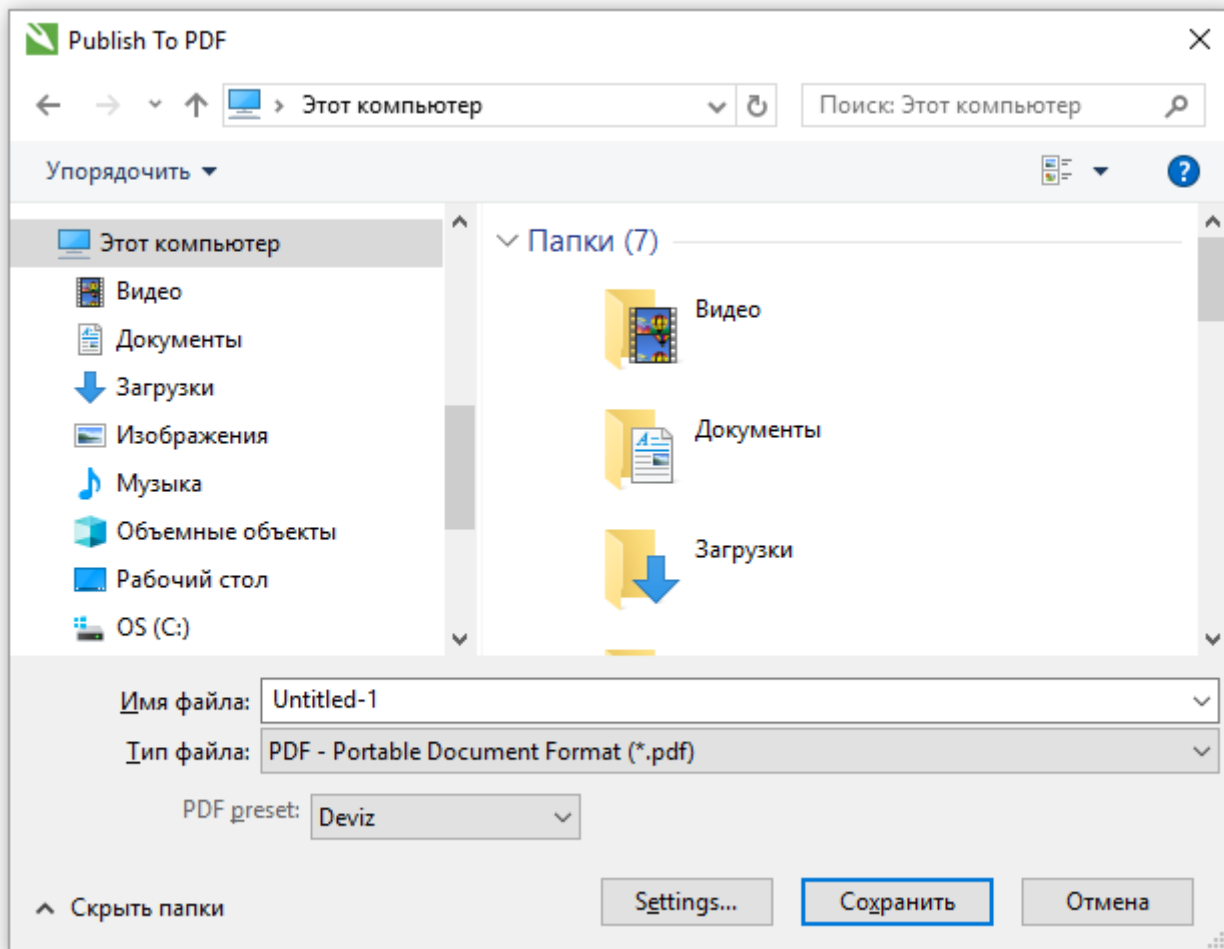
Publish To PDF

Этот компьютер

Поиск: Этот компьютер

Упорядочить

Этот компьютер
Видео
Документы
Загрузки
Изображения
Музыка
Объемные объекты
Рабочий стол
OS (C:)

Папки (7)

Видео

Документы

Загрузки

Имя файла: Untitled-1

Тип файла: PDF - Portable Document Format (*.pdf)

PDF preset: Deviz

Скрыть папки

Settings...

Сохранить

Отмена